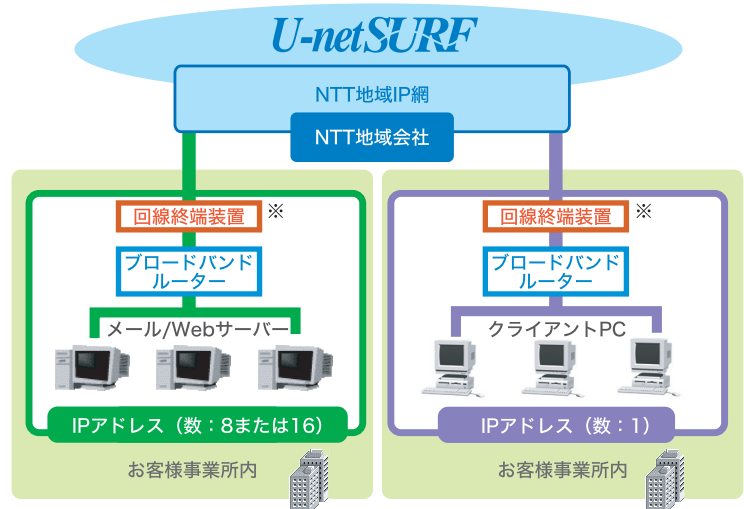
U-netSURF

NTT地域IP網

NTT地域会社

回線終端装置 ※

ブロードバンド ルーター

メール/Webサーバー

IPアドレス（数：8または16）

お客様事業所内

回線終端装置 ※

ブロードバンド ルーター

クライアントPC

IPアドレス（数：1）

お客様事業所内